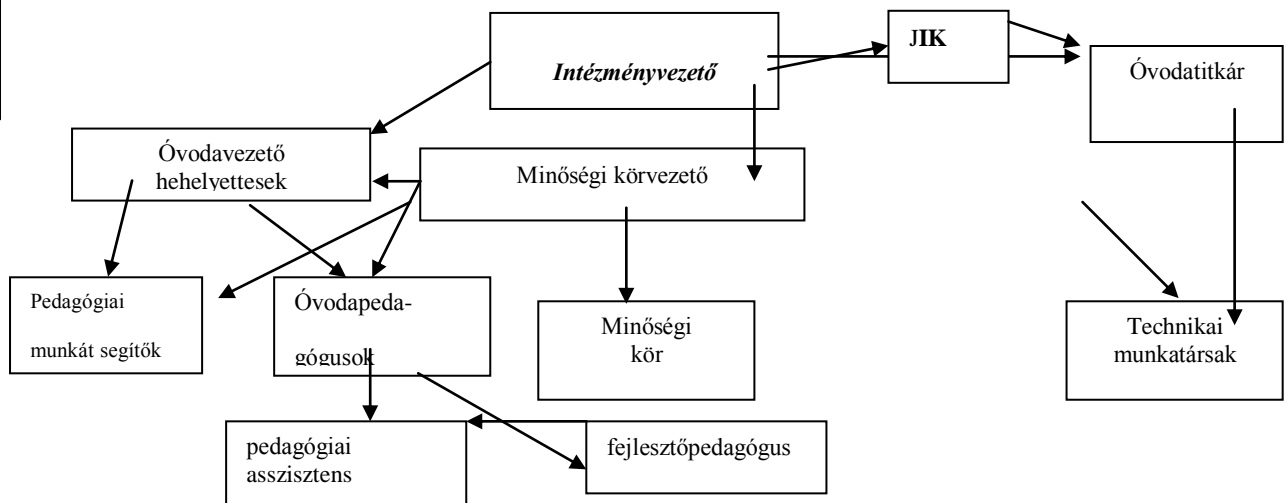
Intézményvezető

JIK

Óvodatitkár

Óvodavezető hehelyettesek

Minőségi körvezető

Pedagógiai munkát segítők

Óvodapedagógusok

Minőségi kör

Technikai munkatársak

pedagógiai asszisztens

fejlesztőpedagógus